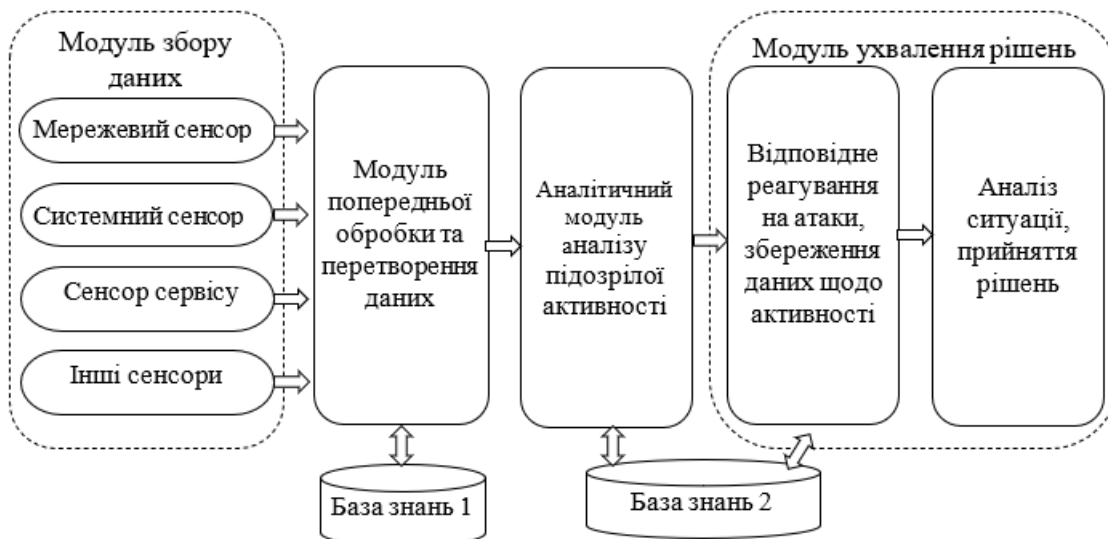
Модуль збору даних

Мережевий сенсор

Системний сенсор

Сенсор сервісу

Інші сенсори

Модуль попередньої обробки та перетворення даних

Аналітичний модуль аналізу підозрілої активності

Модуль ухвалення рішень

Відповідне реагування на атаки, збереження даних щодо активності

Аналіз ситуації, прийняття рішень

База знань 1

База знань 2